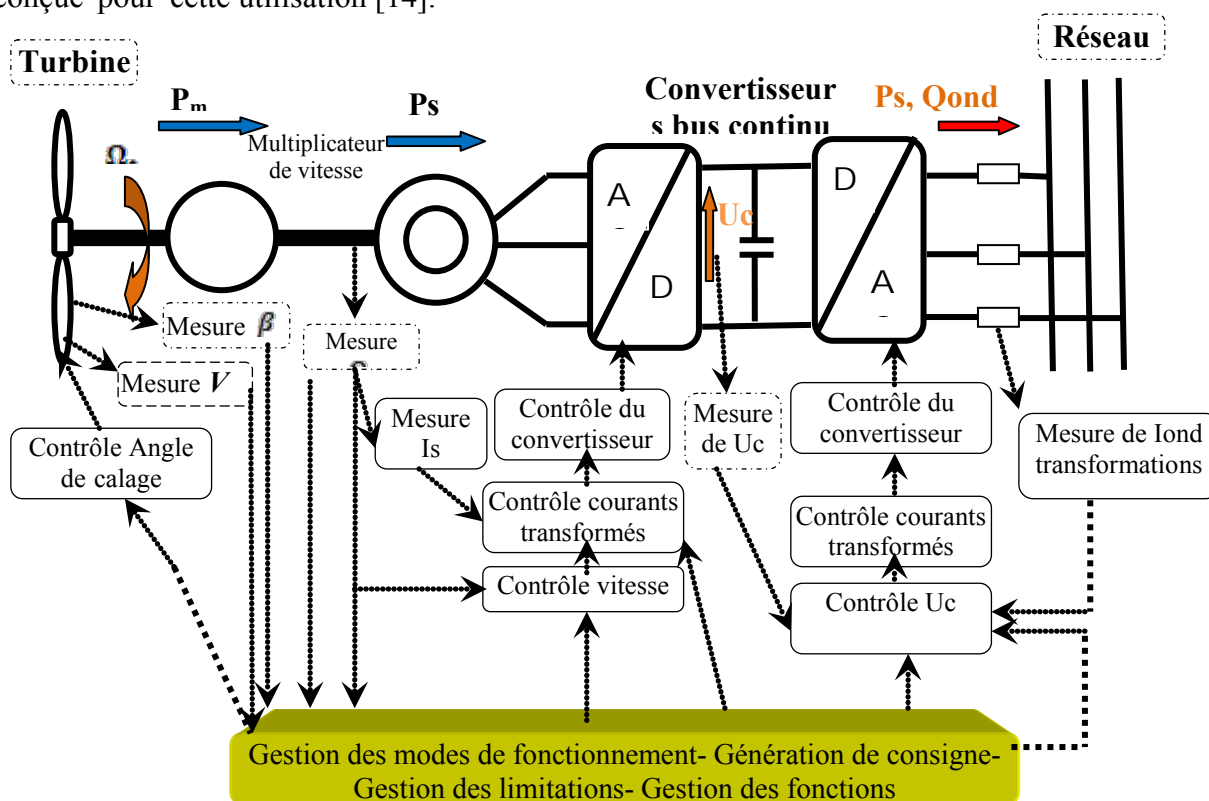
conçue pour cette utilisation [14].

Turbine

Réseau

$P_m$

Ps

Multiplicateur de vitesse

Convertisseurs bus continu

Ps, Qond

$\Omega_t$

A

D

Uc

D

A

Mesure $\beta$

Mesure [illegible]

Mesure $V$

Contrôle Angle de calage

Mesure Is

Contrôle du convertisseur

Mesure de Uc

Contrôle du convertisseur

Mesure de Iond transformations

Contrôle courants transformés

Contrôle courants transformés

Contrôle vitesse

Contrôle Uc

Gestion des modes de fonctionnement- Génération de consigne- Gestion des limitations- Gestion des fonctions